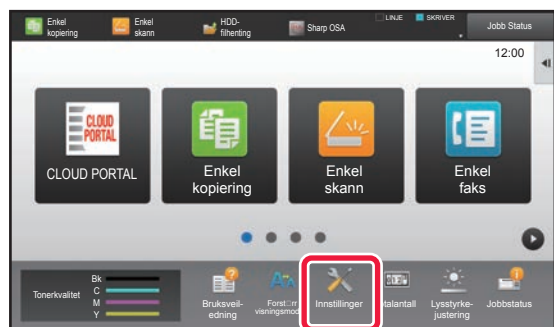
Enkel kopiering
Enkel skann
HDD-filhenting
Sharp OSA
LINJE
SKRIVER
Jobb Status

12:00

CLOUD PORTAL
CLOUD PORTAL
Enkel kopiering
Enkel skann
Enkel faks

Tonerkvalitet
Bk
C
M
Y
Bruksveiledning
Forst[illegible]r visningsmod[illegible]
Innstillinger
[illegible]talantall
Lysstyrkejustering
Jobbstatus